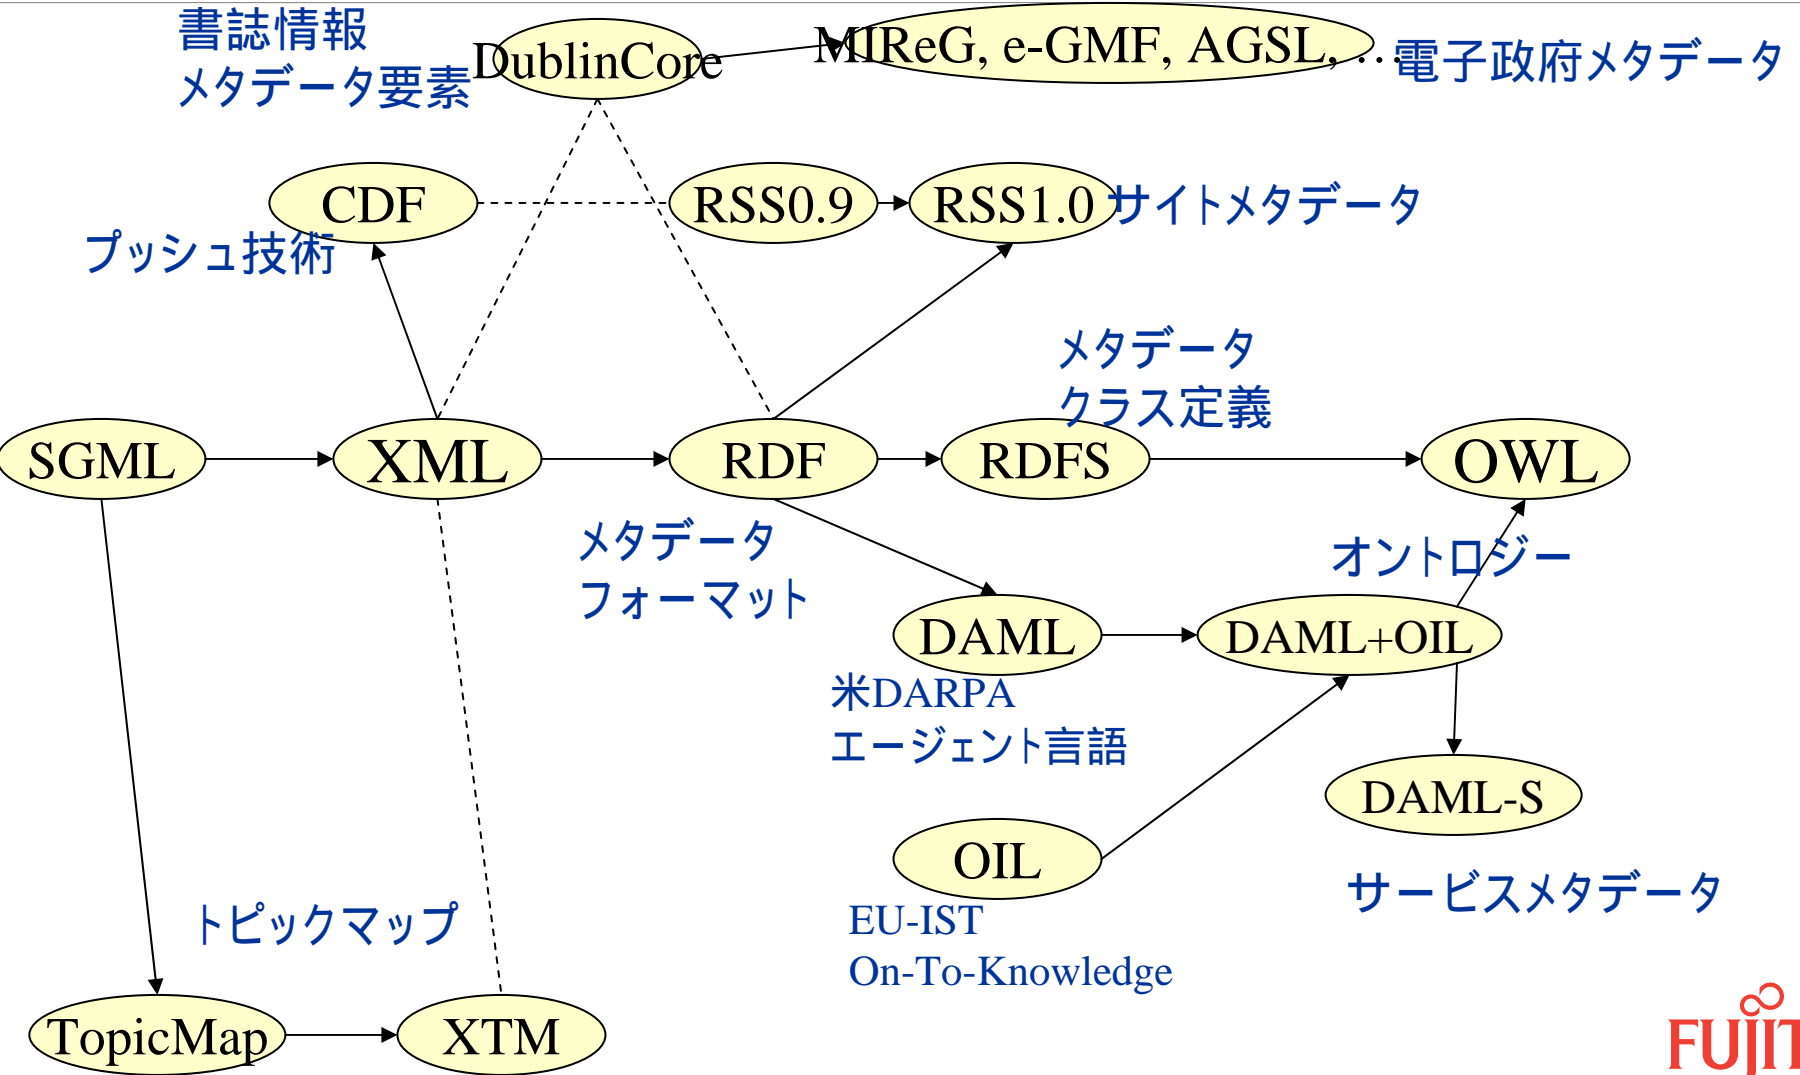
書誌情報
メタデータ要素

DublinCore

MIReG, e-GMF, AGSL, ...

電子政府メタデータ

CDF

プッシュ技術

RSS0.9

RSS1.0

サイトメタデータ

メタデータ
クラス定義

SGML

XML

RDF

RDFS

OWL

メタデータ
フォーマット

オントロジー

DAML

DAML+OIL

米DARPA
エージェント言語

DAML-S

OIL

EU-IST
On-To-Knowledge

サービスメタデータ

トピックマップ

TopicMap

XTM

FUJIT